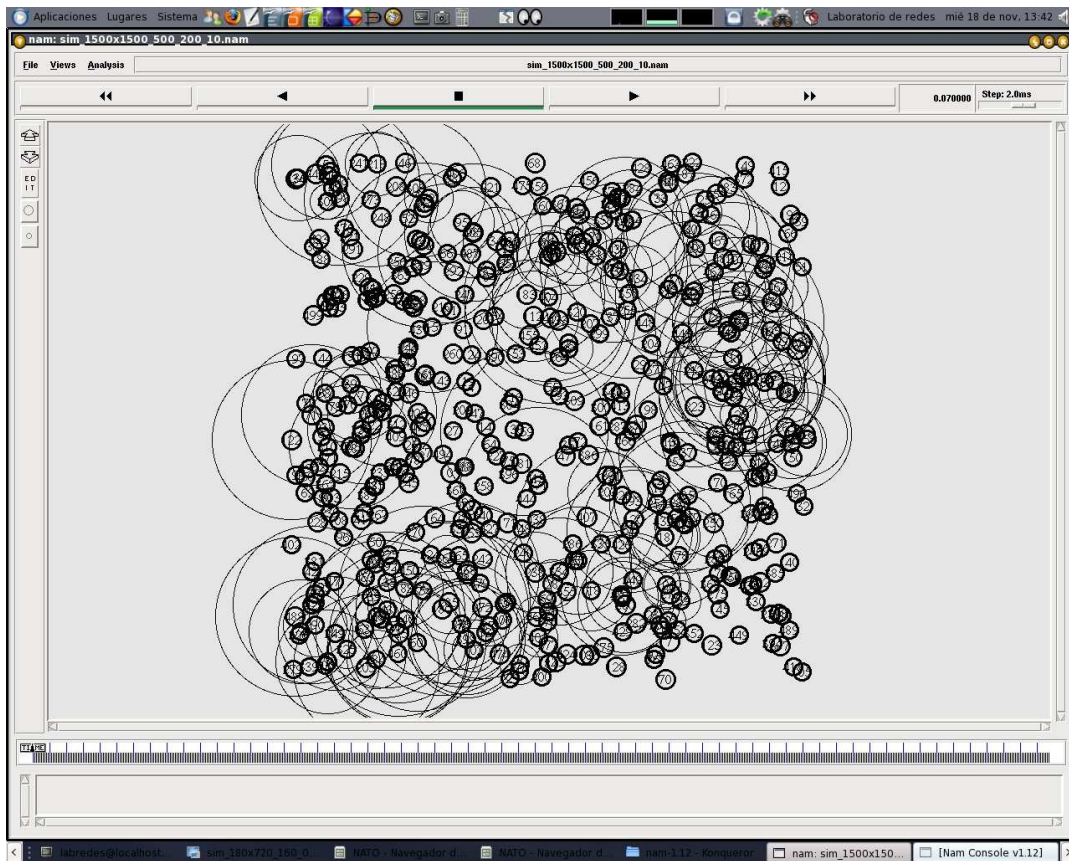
Aplicaciones Lugares Sistema

Laboratorio de redes mié 18 de nov, 13:42

nam: sim_1500x1500_500_200_10.nam

File Views Analysis

sim_1500x1500_500_200_10.nam

0.070000 Step: 2.0ms

EDIT

68 12 70 10

labredes@localhost... sim_180x720_160_0... NATO - Navegador d... NATO - Navegador d... nam-1.12 - Konqueror nam: sim_1500x150... [Nam Console v1.12]